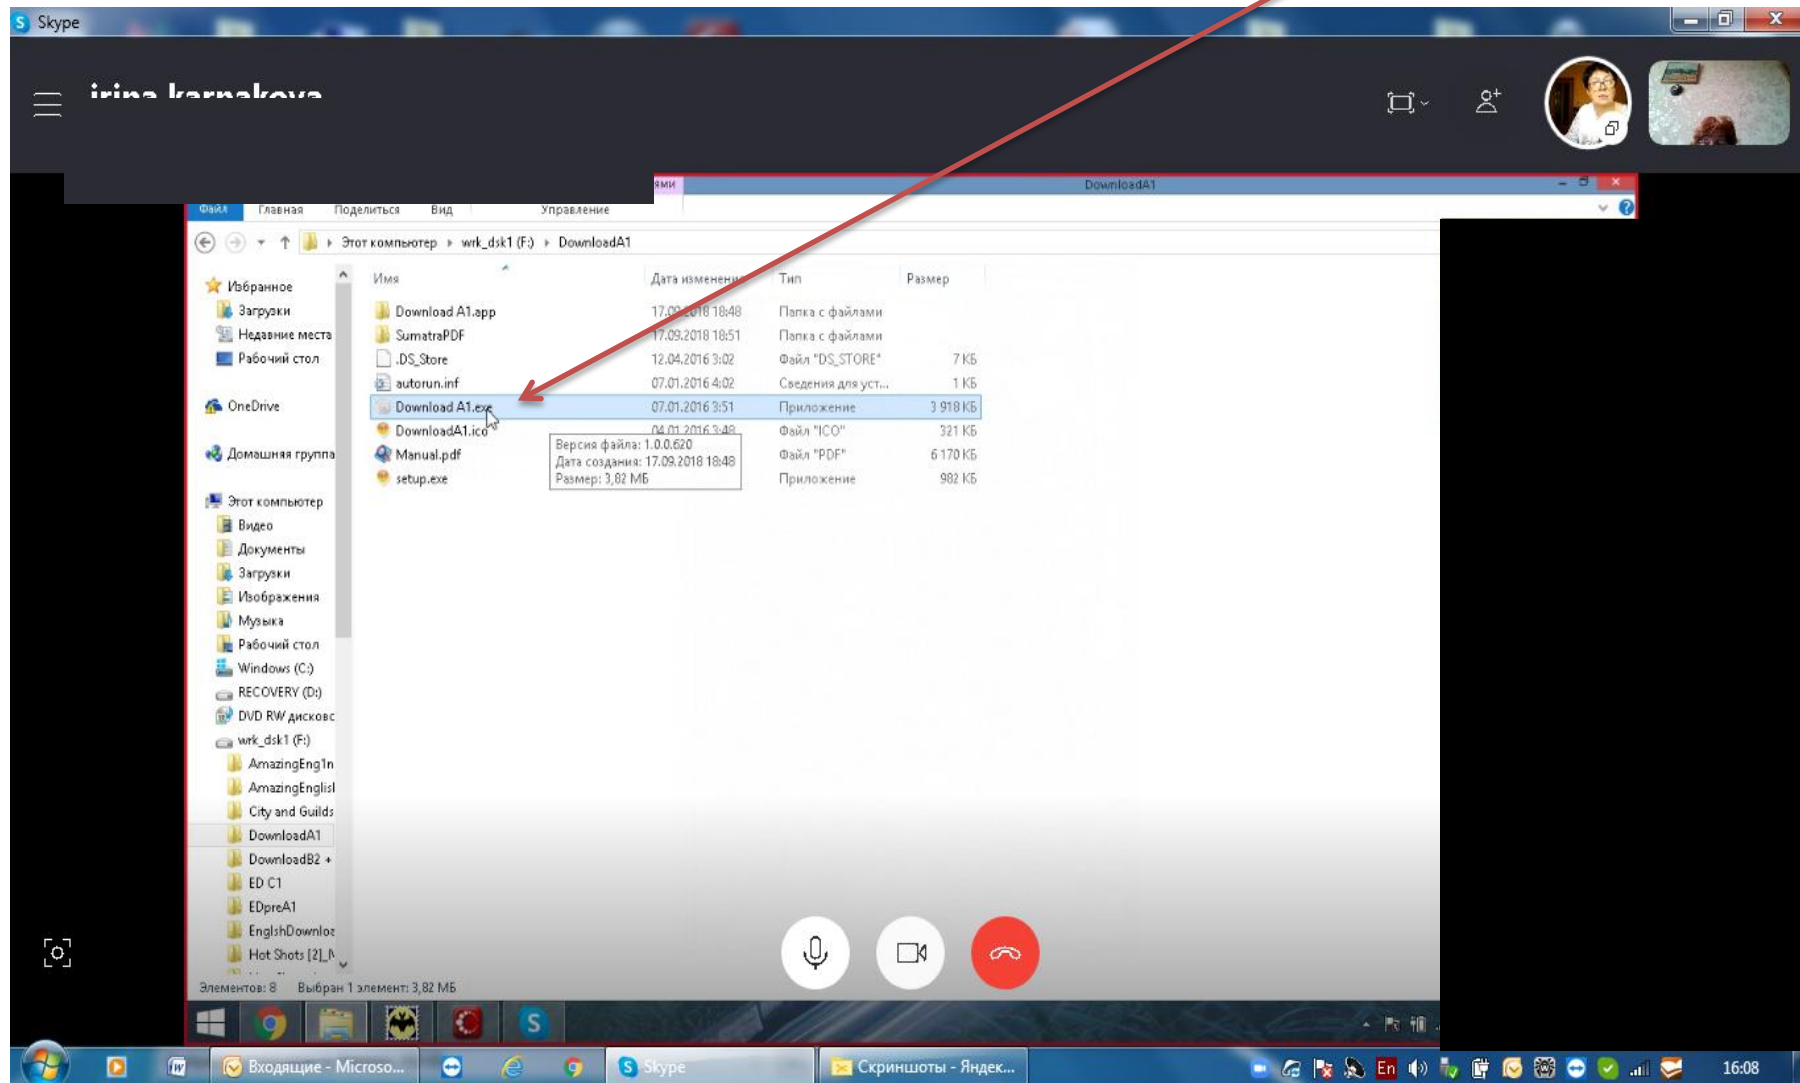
Skype

irina karnakova

ями DownloadA1

Файл Главная Поделиться Вид Управление

Этот компьютер ▸ wrk_dsk1 (F:) ▸ DownloadA1

Избранное
Загрузки
Недавние места
Рабочий стол

OneDrive

Домашняя группа

Этот компьютер
Видео
Документы
Загрузки
Изображения
Музыка
Рабочий стол
Windows (C:)
RECOVERY (D:)
DVD RW дисковс
wrk_dsk1 (F:)
AmazingEng1n
AmazingEnglisl
City and Guilds
DownloadA1
DownloadB2 +
ED C1
EDpreA1
EnglshDownloa
Hot Shots [2]_N

| Имя | Дата изменения | Тип | Размер |
|---|---|---|---|
| Download A1.app | 17.09.2018 18:48 | Папка с файлами | |
| SumatraPDF | 17.09.2018 18:51 | Папка с файлами | |
| .DS_Store | 12.04.2016 3:02 | Файл "DS_STORE" | 7 КБ |
| autorun.inf | 07.01.2016 4:02 | Сведения для уст... | 1 КБ |
| Download A1.exe | 07.01.2016 3:51 | Приложение | 3 918 КБ |
| DownloadA1.ico | 04.01.2016 3:48 | Файл "ICO" | 321 КБ |
| Manual.pdf | | Файл "PDF" | 6 170 КБ |
| setup.exe | | Приложение | 982 КБ |

Версия файла: 1.0.0.620
Дата создания: 17.09.2018 18:48
Размер: 3,82 МБ

Элементов: 8 Выбран 1 элемент: 3,82 МБ

Входящие - Microso... Skype Скриншоты - Яндек... En 16:08